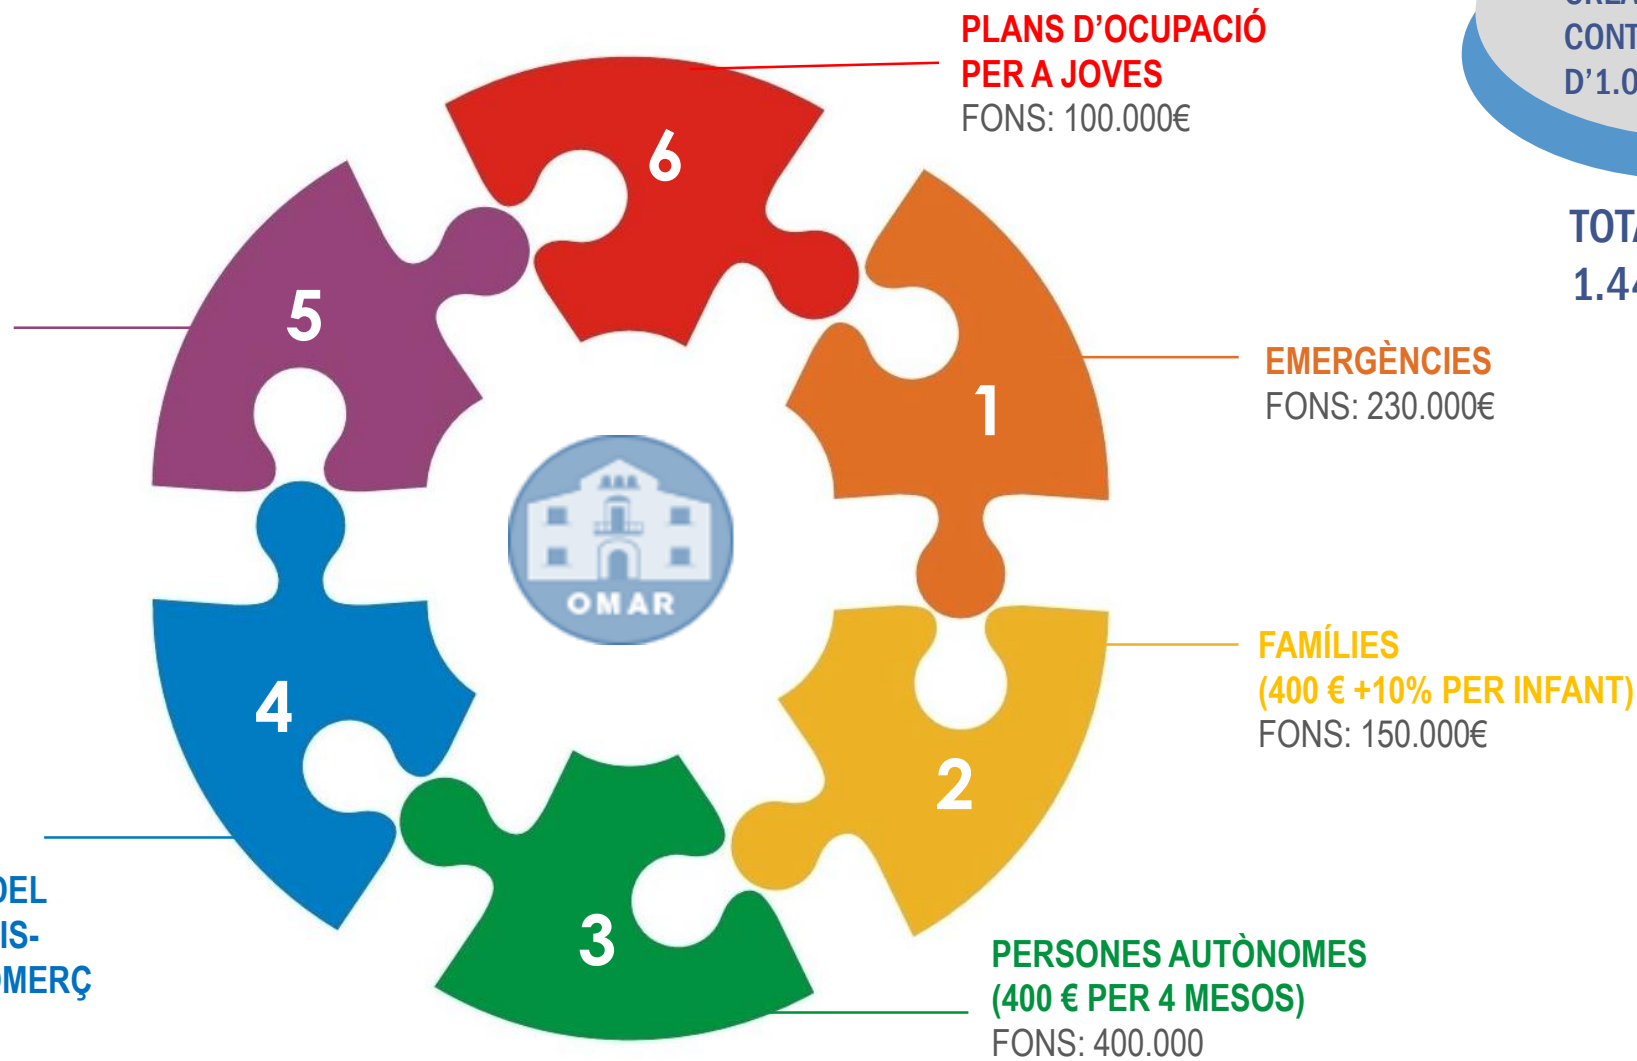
PLANS D'OCUPACIÓ PER A JOVES
FONS: 100.000€

CONT
D'1.0

TOT
1.4

6

5

1

EMERGÈNCIES
FONS: 230.000€

OMAR

FAMÍLIES
(400 € +10% PER INFANT)
FONS: 150.000€

4

2

DEL
IS-
MERÇ

3

PERSONES AUTÒNOMES
(400 € PER 4 MESOS)
FONS: 400.000